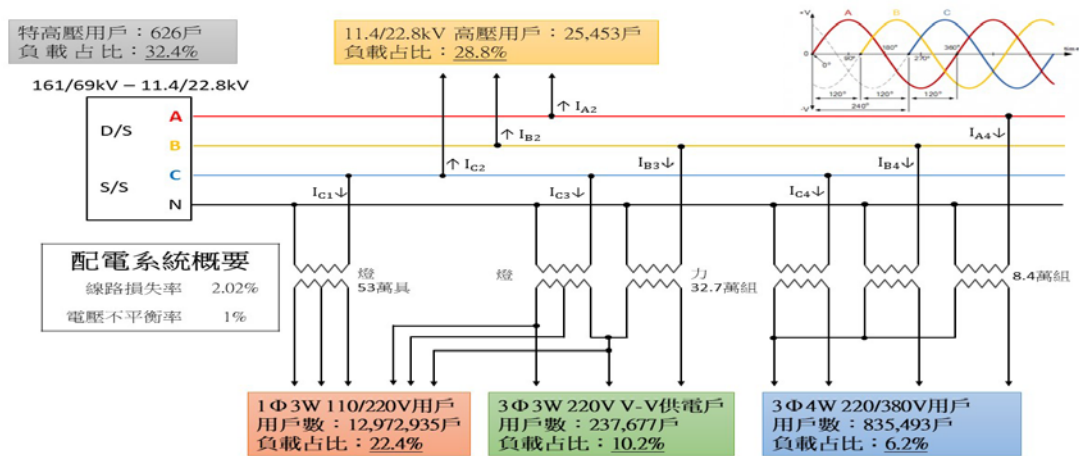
特高壓用戶：626戶
負 載 占 比：32.4%

11.4/22.8kV 高壓用戶：25,453戶
負載占比：28.8%

161/69kV – 11.4/22.8kV

D/S

S/S

A
B
C
N

$\uparrow I_{A2}$
$\uparrow I_{B2}$
$\uparrow I_{C2}$
$I_{C1}\downarrow$
$I_{C3}\downarrow$
$I_{B3}\downarrow$
$I_{C4}\downarrow$
$I_{B4}\downarrow$
$I_{A4}\downarrow$

+V
A
B
C
0°
90°
180°
270°
360°
time
-V
120°
120°
120°
240°

配電系統概要
線路損失率 2.02%
電壓不平衡率 1%

燈
53萬具

燈

力
32.7萬組

8.4萬組

1Φ3W 110/220V用戶
用戶數：12,972,935戶
負載占比：22.4%

3Φ3W 220V V-V供電戶
用戶數：237,677戶
負載占比：10.2%

3Φ4W 220/380V用戶
用戶數：835,493戶
負載占比：6.2%